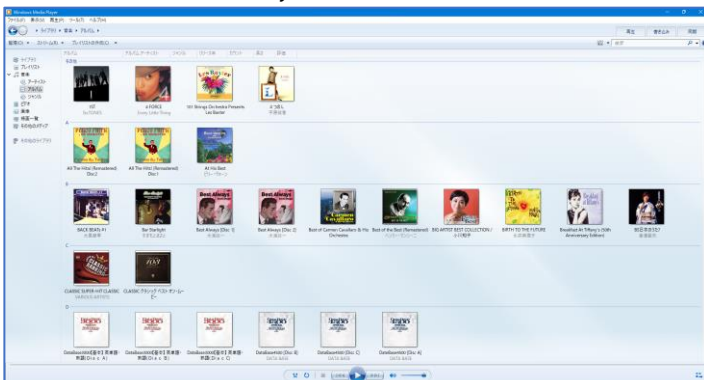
Windows Media Player

ファイル(F) 表示(V) 再生(P) ツール(T) ヘルプ(H)

▸ ライブラリ ▸ 音楽 ▸ アルバム ▸

再生 書き込み 同期

整理(O) ▾ ストリーム(R) ▾ プレイリストの作成(C) ▾

検索

アルバム アルバムアーティスト ジャンル リリース年 評価 追加 評価

ライブラリ
プレイリスト
音楽
アーティスト
アルバム
ジャンル
ビデオ
画像
録画一覧
その他のメディア

その他のライブラリ

その他

3
!!!!!!!

a FORCE
Every Little Thing

101 Strings Orchestra Presents Les Baxter

ふつうし

A

All The Hits! (Remastered) Disc 2

All The Hits! (Remastered) Disc 1

At His Best

B

BACK BEATs #1

Be Starlight

Best Always (Disc 1)

Best Always (Disc 2)

Best of Carmen Cavallaro & His Orchestra

Best of the Best (Remastered)

BIG ARTIST BEST COLLECTION

BIRTH TO THE FUTURE

Breakfast At Tiffany's (50th Anniversary Edition)

C

CLASSIC SUPER HIT CLASSIC
VARIOUS ARTISTS

CLASSIC クラシック・ベスト・オブ・ムービー

D

DataBase

Database(Disc 1)
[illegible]

Database(Disc 2)
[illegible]

Database(Disc 3)
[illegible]

DataBase(Disc B)
DATA BASE

DataBase(Disc C)
DATA BASE

DataBase(Disc 4)
DATA BASE